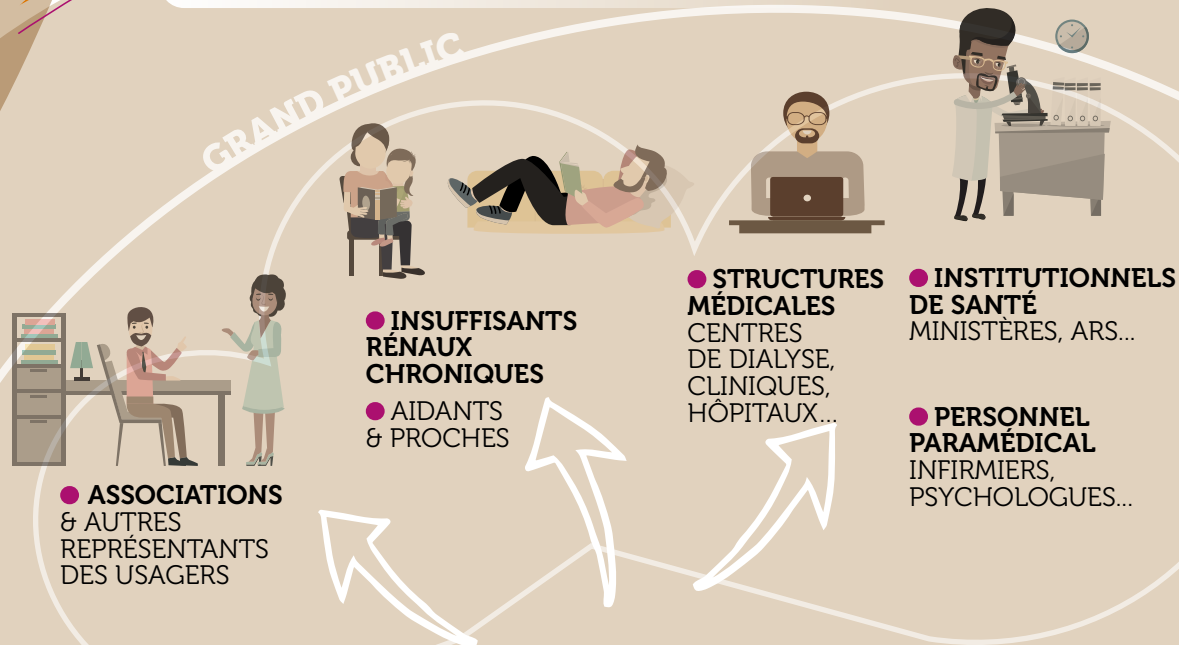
GRAND PUBLIC

ASSOCIATIONS
& AUTRES REPRÉSENTANTS DES USAGERS

INSUFFISANTS RÉNAUX CHRONIQUES

AIDANTS & PROCHES

STRUCTURES MÉDICALES
CENTRES DE DIALYSE, CLINIQUES, HÔPITAUX...

INSTITUTIONNELS DE SANTÉ
MINISTÈRES, ARS...

PERSONNEL PARAMÉDICAL
INFIRMIERS, PSYCHOLOGUES...